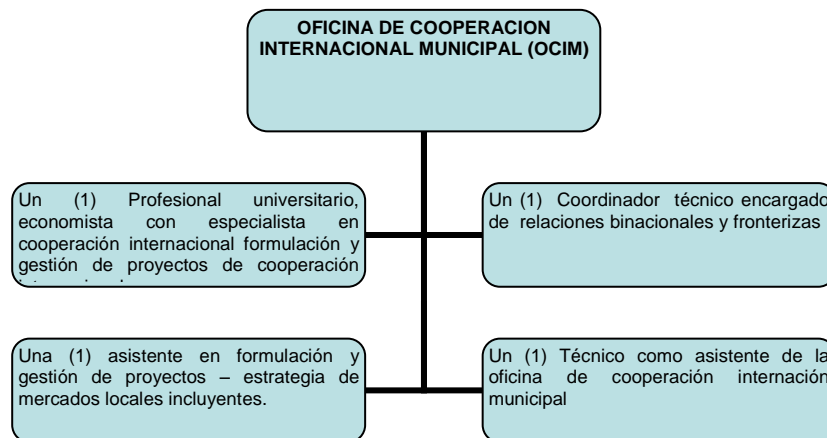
OFICINA DE COOPERACION INTERNACIONAL MUNICIPAL (OCIM)

Un (1) Profesional universitario, economista con especialista en cooperación internacional formulación y gestión de proyectos de cooperación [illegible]

Un (1) Coordinador técnico encargado de relaciones binacionales y fronterizas

Una (1) asistente en formulación y gestión de proyectos – estrategia de mercados locales incluyentes.

Un (1) Técnico como asistente de la oficina de cooperación internación municipal